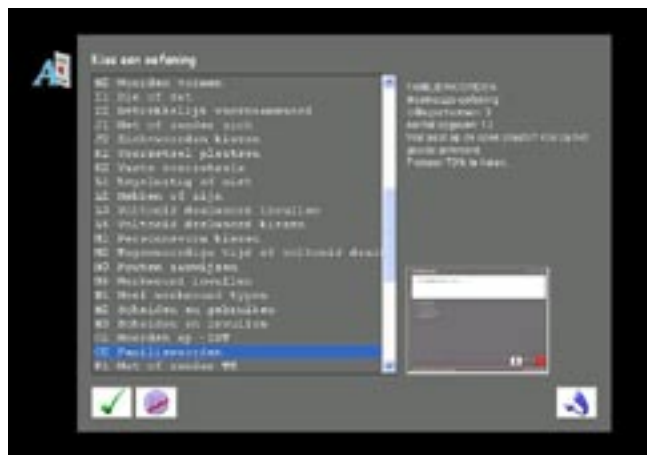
Kies een oefening

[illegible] Woorden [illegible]
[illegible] Zij of zei
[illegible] Betrekkelijk voornaamwoord
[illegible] Met of zonder zich
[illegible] Zinsdelen kiezen
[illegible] Voorzetsel plaatsen
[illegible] Vaste voorzetsels
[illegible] Beginletter of niet
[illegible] Hebben of zijn
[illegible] Voltooid deelwoord invullen
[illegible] Voltooid deelwoord kiezen
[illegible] Persoonsvorm kiezen
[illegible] Tegenwoordige tijd of voltooid deel
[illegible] Fouten aanwijzen
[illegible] Werkwoord invullen
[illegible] Heel werkwoord typen
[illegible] Schrijven en gebruiken
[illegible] Schrijven en invullen
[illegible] Woorden op - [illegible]
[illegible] Familiewoorden
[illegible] Met of zonder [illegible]

FAMILIEWOORDEN
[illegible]
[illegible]
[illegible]
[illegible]
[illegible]
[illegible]